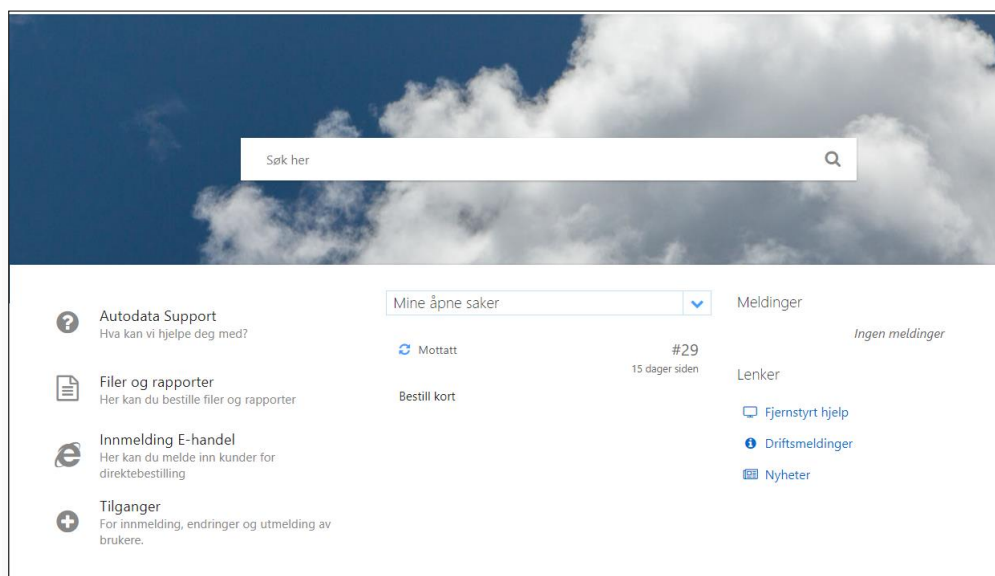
Søk her

Autodata Support
Hva kan vi hjelpe deg med?

Filer og rapporter
Her kan du bestille filer og rapporter

Innmelding E-handel
Her kan du melde inn kunder for direktebestilling

Tilganger
For innmelding, endringer og utmelding av brukere.

Mine åpne saker

Mottatt
#29
15 dager siden
Bestill kort

Meldinger
Ingen meldinger

Lenker
Fjernstyrt hjelp
Driftsmeldinger
Nyheter